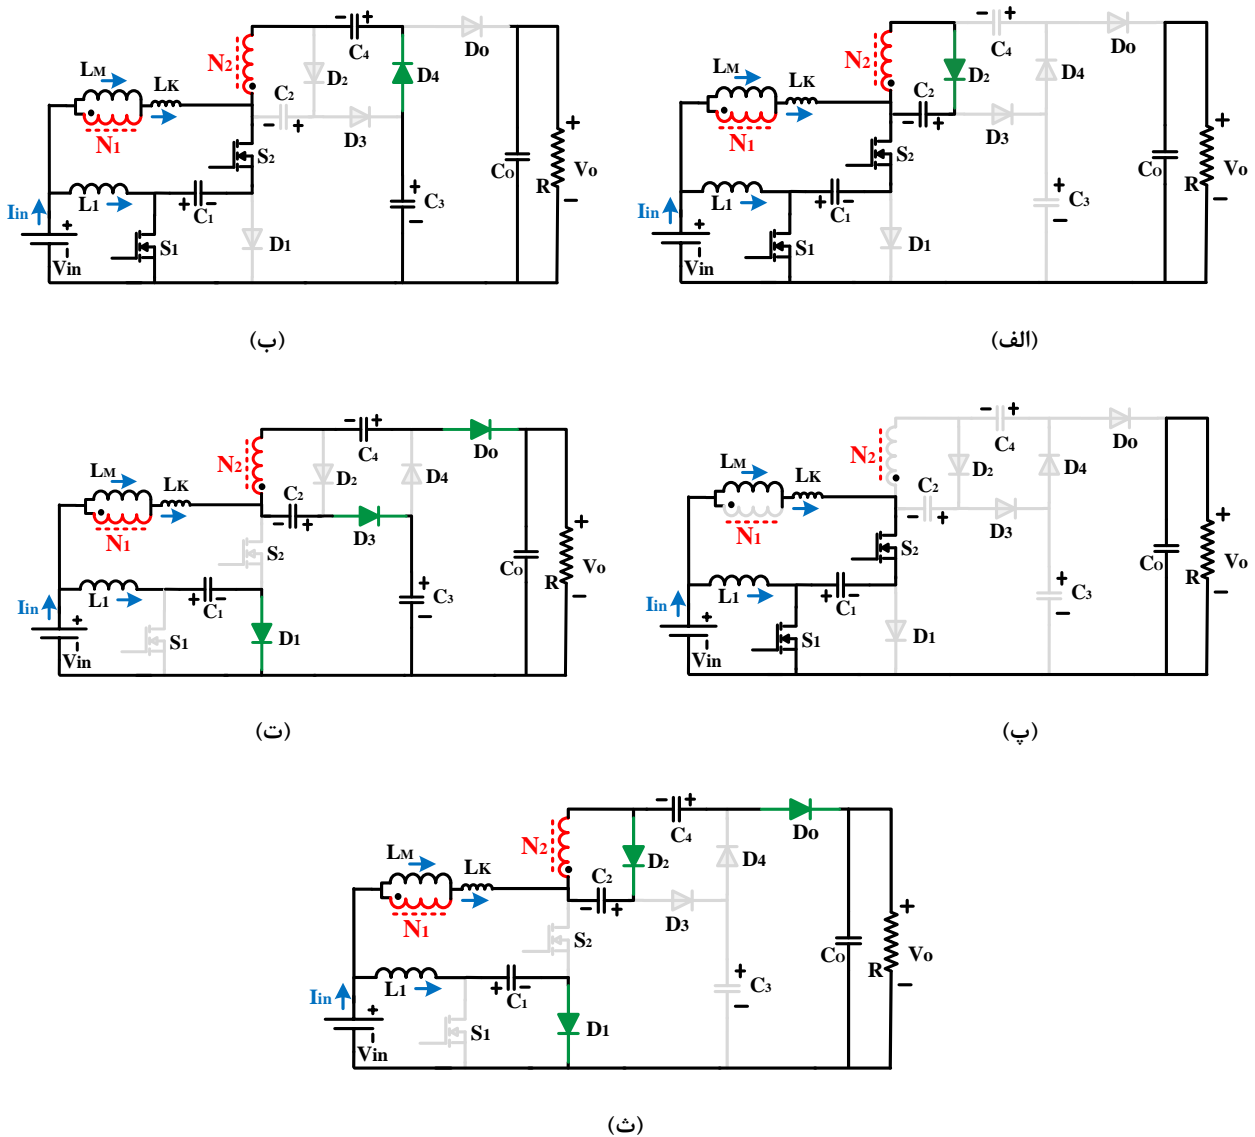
LM
LK
N2
N1
C4
D2
D4
Do
C2
D3
S2
Iin
L1
C1
C3
D1
S1
Vin
Co
R
Vo

(الف)

LM
LK
N2
N1
C4
D2
D4
Do
C2
D3
S2
Iin
L1
C1
C3
D1
S1
Vin
Co
R
Vo

(ب)

LM
LK
N2
N1
C4
D2
D4
Do
C2
D3
S2
Iin
L1
C1
C3
D1
S1
Vin
Co
R
Vo

(پ)

LM
LK
N2
N1
C4
D2
D4
Do
C2
D3
S2
Iin
L1
C1
C3
D1
S1
Vin
Co
R
Vo

(ت)

LM
LK
N2
N1
C4
D2
D4
Do
C2
D3
S2
Iin
L1
C1
C3
D1
S1
Vin
Co
R
Vo

(ث)